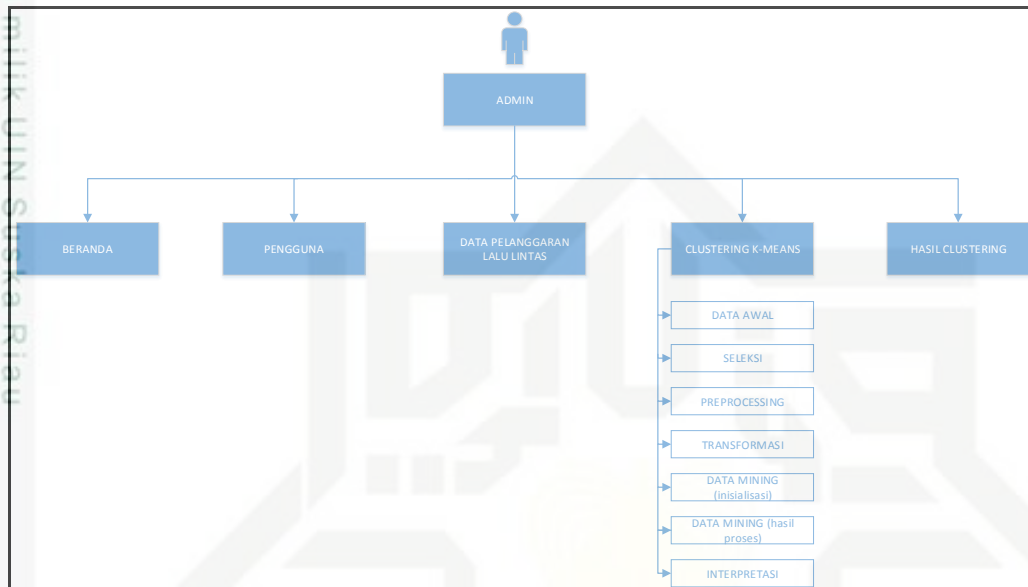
milik UIN Suska Riau

ADMIN

BERANDA

PENGGUNA

DATA PELANGGARAN LALU LINTAS

CLUSTERING K-MEANS

HASIL CLUSTERING

DATA AWAL

SELEKSI

PREPROCESSING

TRANSFORMASI

DATA MINING (inisialisasi)

DATA MINING (hasil proses)

INTERPRETASI